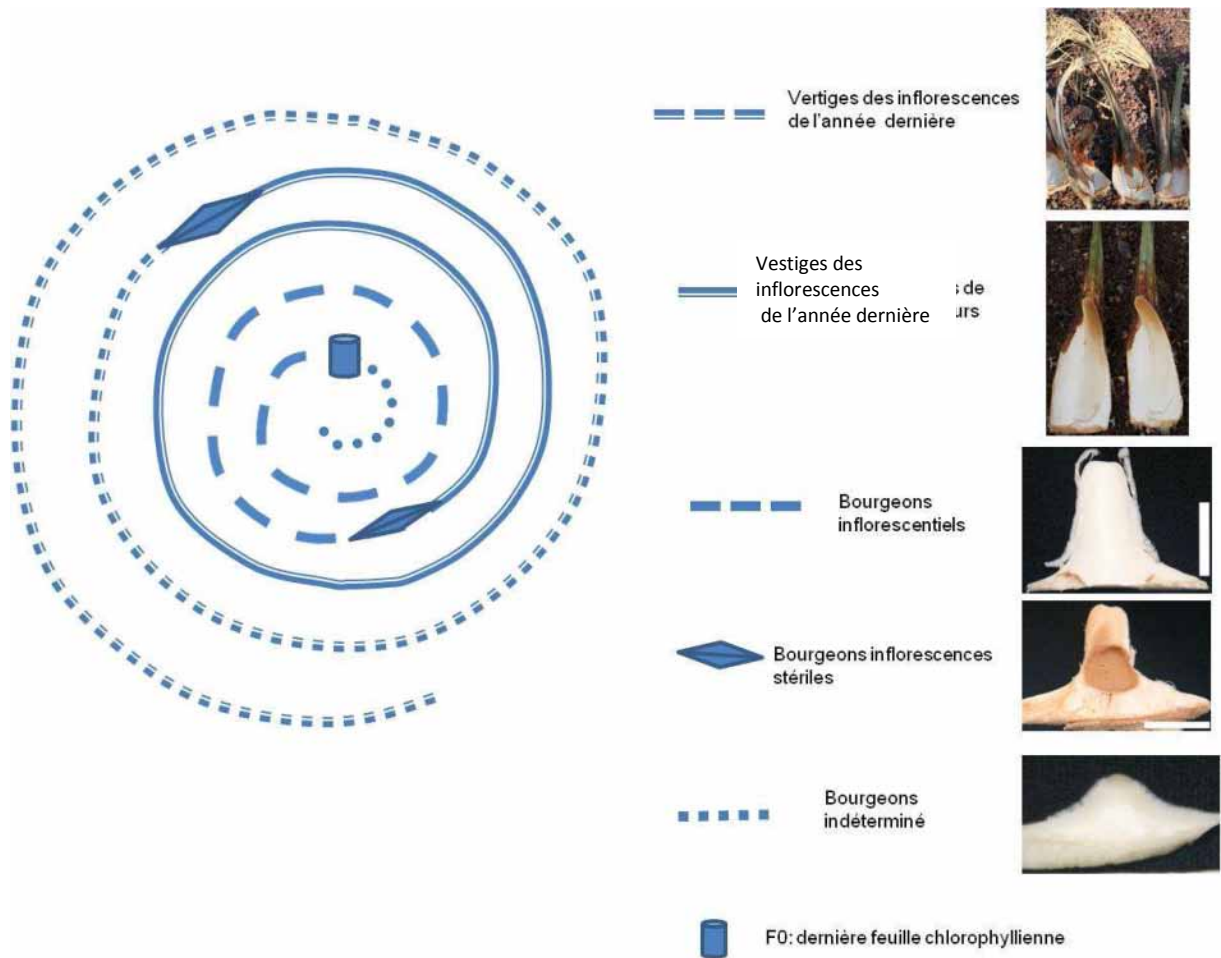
Vertiges des inflorescences de l'année dernière

Vestiges des inflorescences de l'année dernière

Bourgeons inflorescentiels

Bourgeons inflorescences stériles

Bourgeons indéterminé

F0: dernière feuille chlorophyllienne